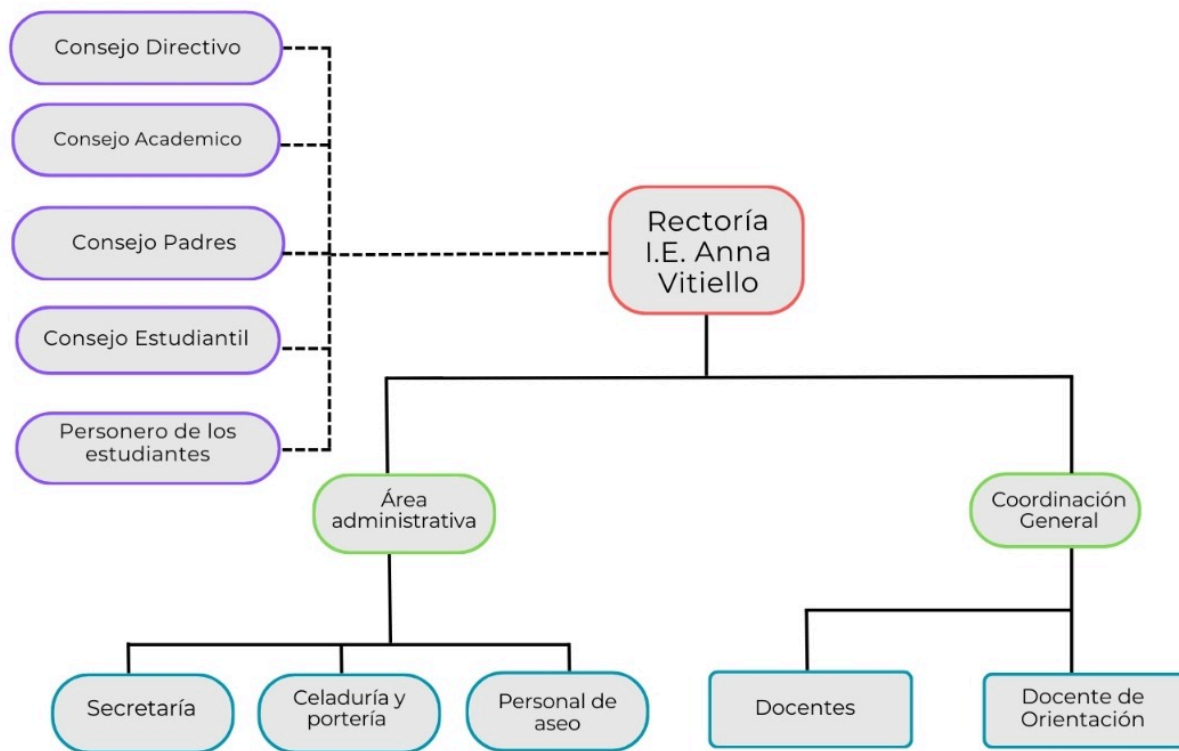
Consejo Directivo

Consejo Academico

Consejo Padres

Consejo Estudiantil

Personero de los estudiantes

Rectoría I.E. Anna Vitiello

Área administrativa

Coordinación General

Secretaría

Celaduría y portería

Personal de aseo

Docentes

Docente de Orientación